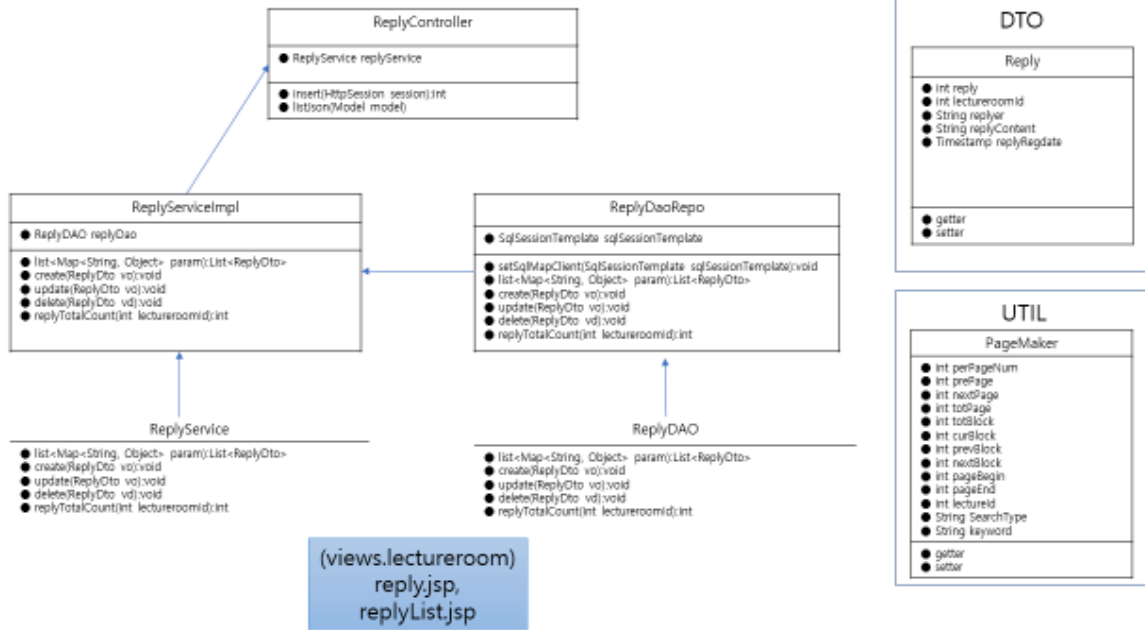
ReplyController

● ReplyService replyService

● insert(HttpSession session):int
● listJson(Model model)

ReplyServiceImpl

● ReplyDAO replyDao

● list<Map<String, Object> param):List<ReplyDto>
● create(ReplyDto vo):void
● update(ReplyDto vo):void
● delete(ReplyDto vd):void
● replyTotalCount(int lectureroomid):int

ReplyDaoRepo

● SqlSessionTemplate sqlSessionTemplate

● setSqlMapClient(SqlSessionTemplate sqlSessionTemplate):void
● list<Map<String, Object> param):List<ReplyDto>
● create(ReplyDto vo):void
● update(ReplyDto vo):void
● delete(ReplyDto vd):void
● replyTotalCount(int lectureroomid):int

ReplyService

● list<Map<String, Object> param):List<ReplyDto>
● create(ReplyDto vo):void
● update(ReplyDto vo):void
● delete(ReplyDto vd):void
● replyTotalCount(int lectureroomid):int

ReplyDAO

● list<Map<String, Object> param):List<ReplyDto>
● create(ReplyDto vo):void
● update(ReplyDto vo):void
● delete(ReplyDto vd):void
● replyTotalCount(int lectureroomid):int

(views.lectureroom)
reply.jsp,
replyList.jsp

DTO

Reply

● int reply
● int lectureroomId
● String replyer
● String replyContent
● Timestamp replyRegdate

● getter
● setter

UTIL

PageMaker

● int perPageNum
● int prePage
● int nextPage
● int totPage
● int totBlock
● int curBlock
● int prevBlock
● int nextBlock
● int pageBegin
● int pageEnd
● int lectureId
● String SearchType
● String keyword

● getter
● setter